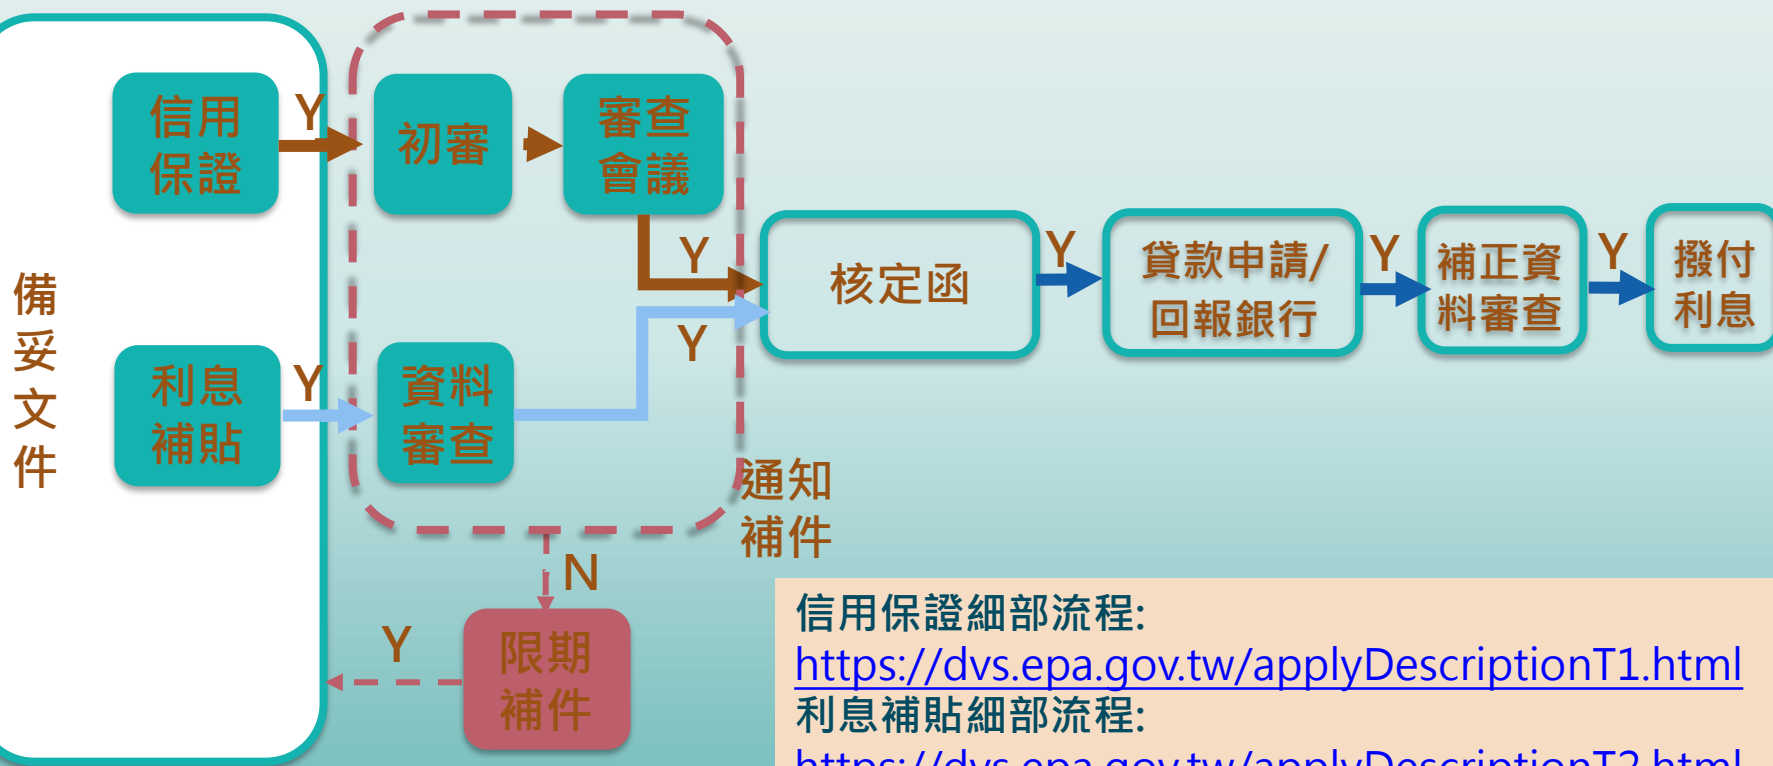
備妥文件

信用保證

Y

初審

審查會議

利息補貼

Y

資料審查

Y

Y

核定函

Y

貸款申請/回報銀行

Y

補正資料審查

Y

撥付利息

通知補件

N

限期補件

Y

信用保證細部流程:
https://dvs.epa.gov.tw/applyDescriptionT1.html
利息補貼細部流程:
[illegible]